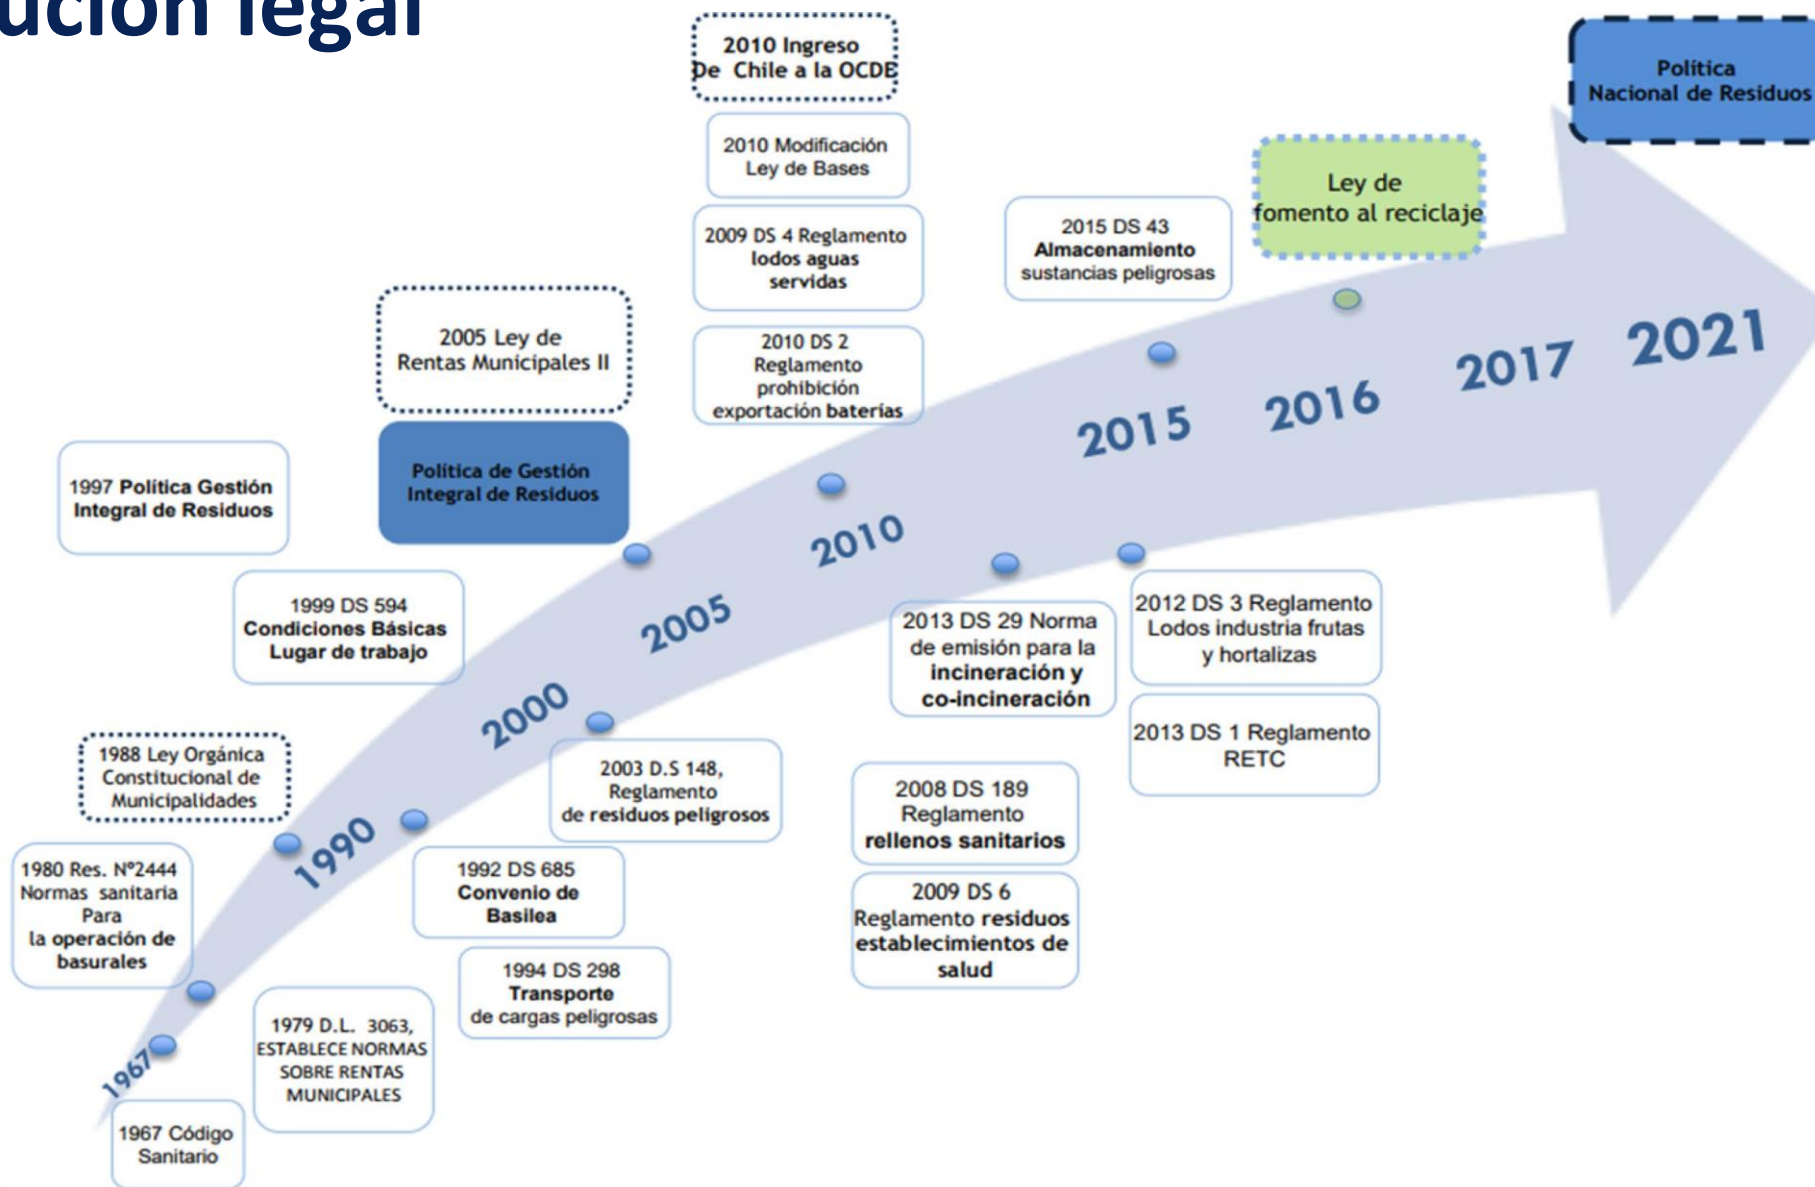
ución legal

2010 Ingreso De Chile a la OCDE

Política Nacional de Residuos

2010 Modificación Ley de Bases

2009 DS 4 Reglamento lodos aguas servidas

2010 DS 2 Reglamento prohibición exportación baterías

2015 DS 43 Almacenamiento sustancias peligrosas

Ley de fomento al reciclaje

2005 Ley de Rentas Municipales II

Política de Gestión Integral de Residuos

1997 Política Gestión Integral de Residuos

1999 DS 594 Condiciones Básicas Lugar de trabajo

1988 Ley Orgánica Constitucional de Municipalidades

1980 Res. Nº2444 Normas sanitaria Para la operación de basurales

1967 Código Sanitario

1979 D.L. 3063, ESTABLECE NORMAS SOBRE RENTAS MUNICIPALES

1992 DS 685 Convenio de Basilea

1994 DS 298 Transporte de cargas peligrosas

2003 D.S 148, Reglamento de residuos peligrosos

2013 DS 29 Norma de emisión para la incineración y co-incineración

2008 DS 189 Reglamento rellenos sanitarios

2009 DS 6 Reglamento residuos establecimientos de salud

2012 DS 3 Reglamento Lodos industria frutas y hortalizas

2013 DS 1 Reglamento RETC

1967 1990 2000 2005 2010 2015 2016 2017 2021